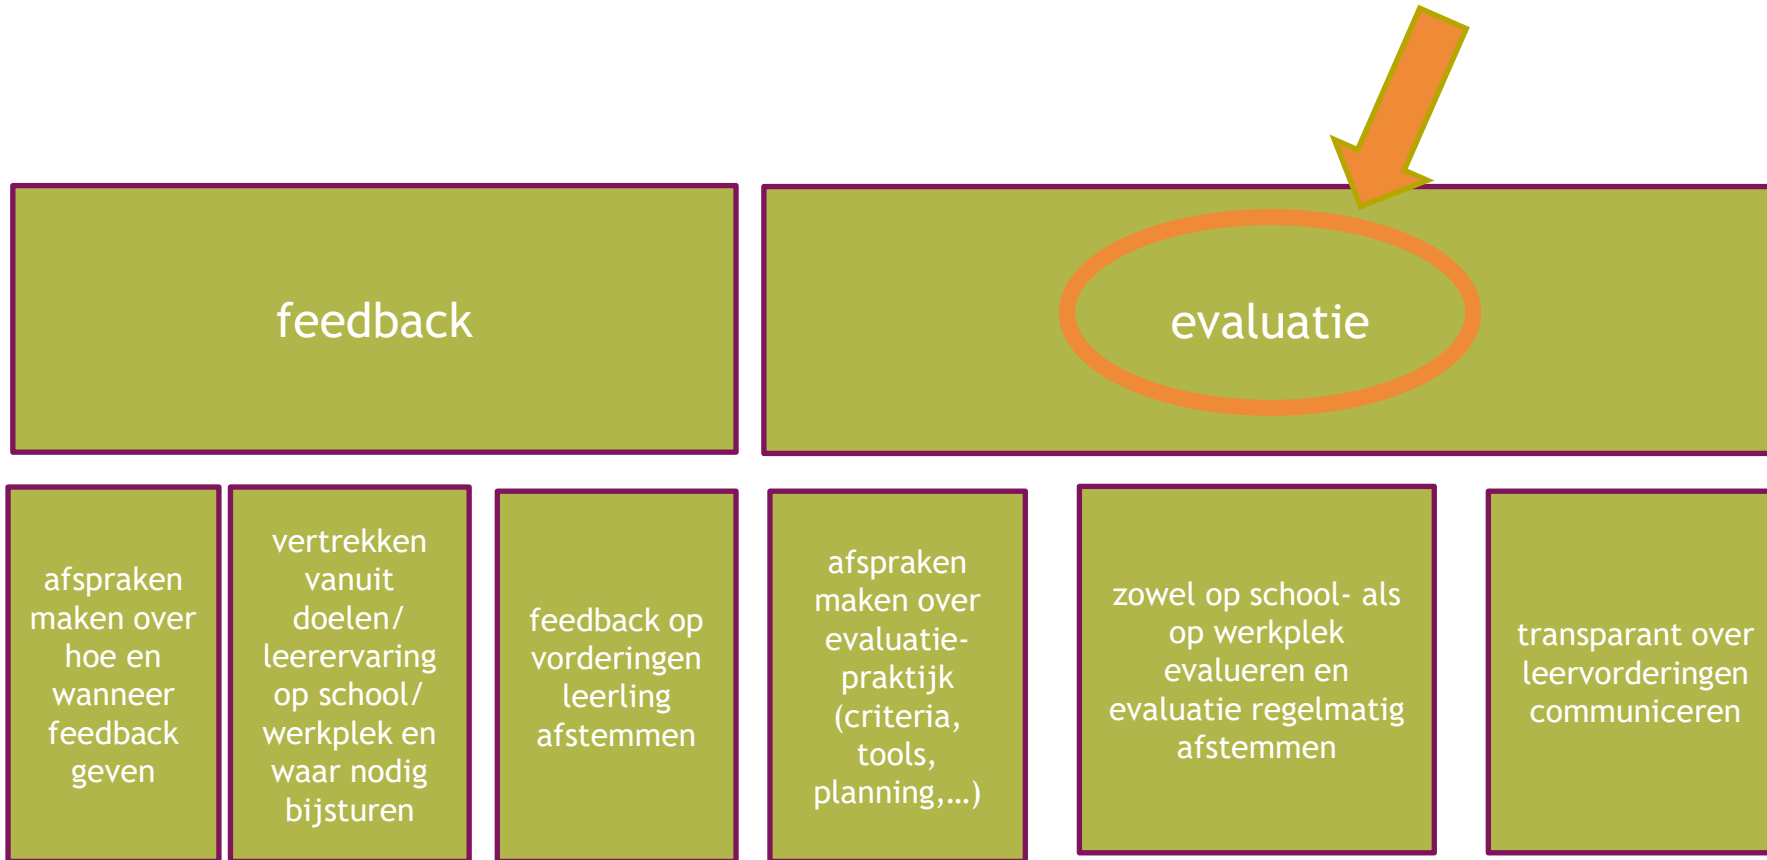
feedback

evaluatie

afspraken maken over hoe en wanneer feedback geven

vertrekken vanuit doelen/ leerervaring op school/ werkplek en waar nodig bijsturen

feedback op vorderingen leerling afstemmen

afspraken maken over evaluatie-praktijk (criteria, tools, planning,…)

zowel op school- als op werkplek evalueren en evaluatie regelmatig afstemmen

transparant over leervorderingen communiceren